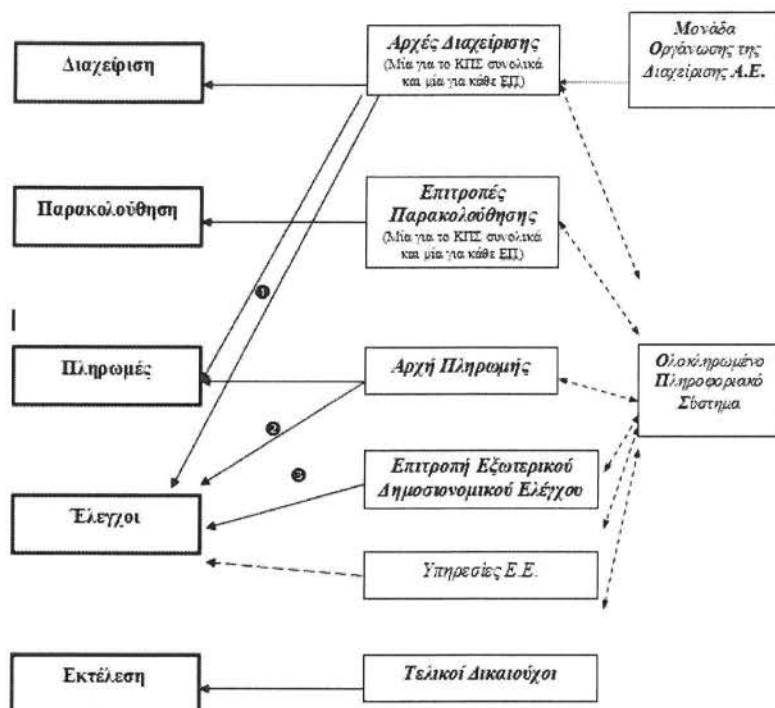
Διαχείριση

Αρχές Διαχείρισης
(Μία για το ΚΠΣ συνολικά και μία για κάθε ΕΠ)

Μονάδα Οργάνωσης της Διαχείρισης Α.Ε.

Παρακολούθηση

Επιτροπές Παρακολούθησης
(Μία για το ΚΠΣ συνολικά και μία για κάθε ΕΠ)

❶

Πληρωμές

Αρχή Πληρωμής

Ολοκληρωμένο Πληροφοριακό Σύστημα

❷

❸

Επιτροπή Εξωτερικού Δημοσιονομικού Ελέγχου

Έλεγχοι

Υπηρεσίες Ε.Ε.

Εκτέλεση

Τελικοί Δικαιούχοι